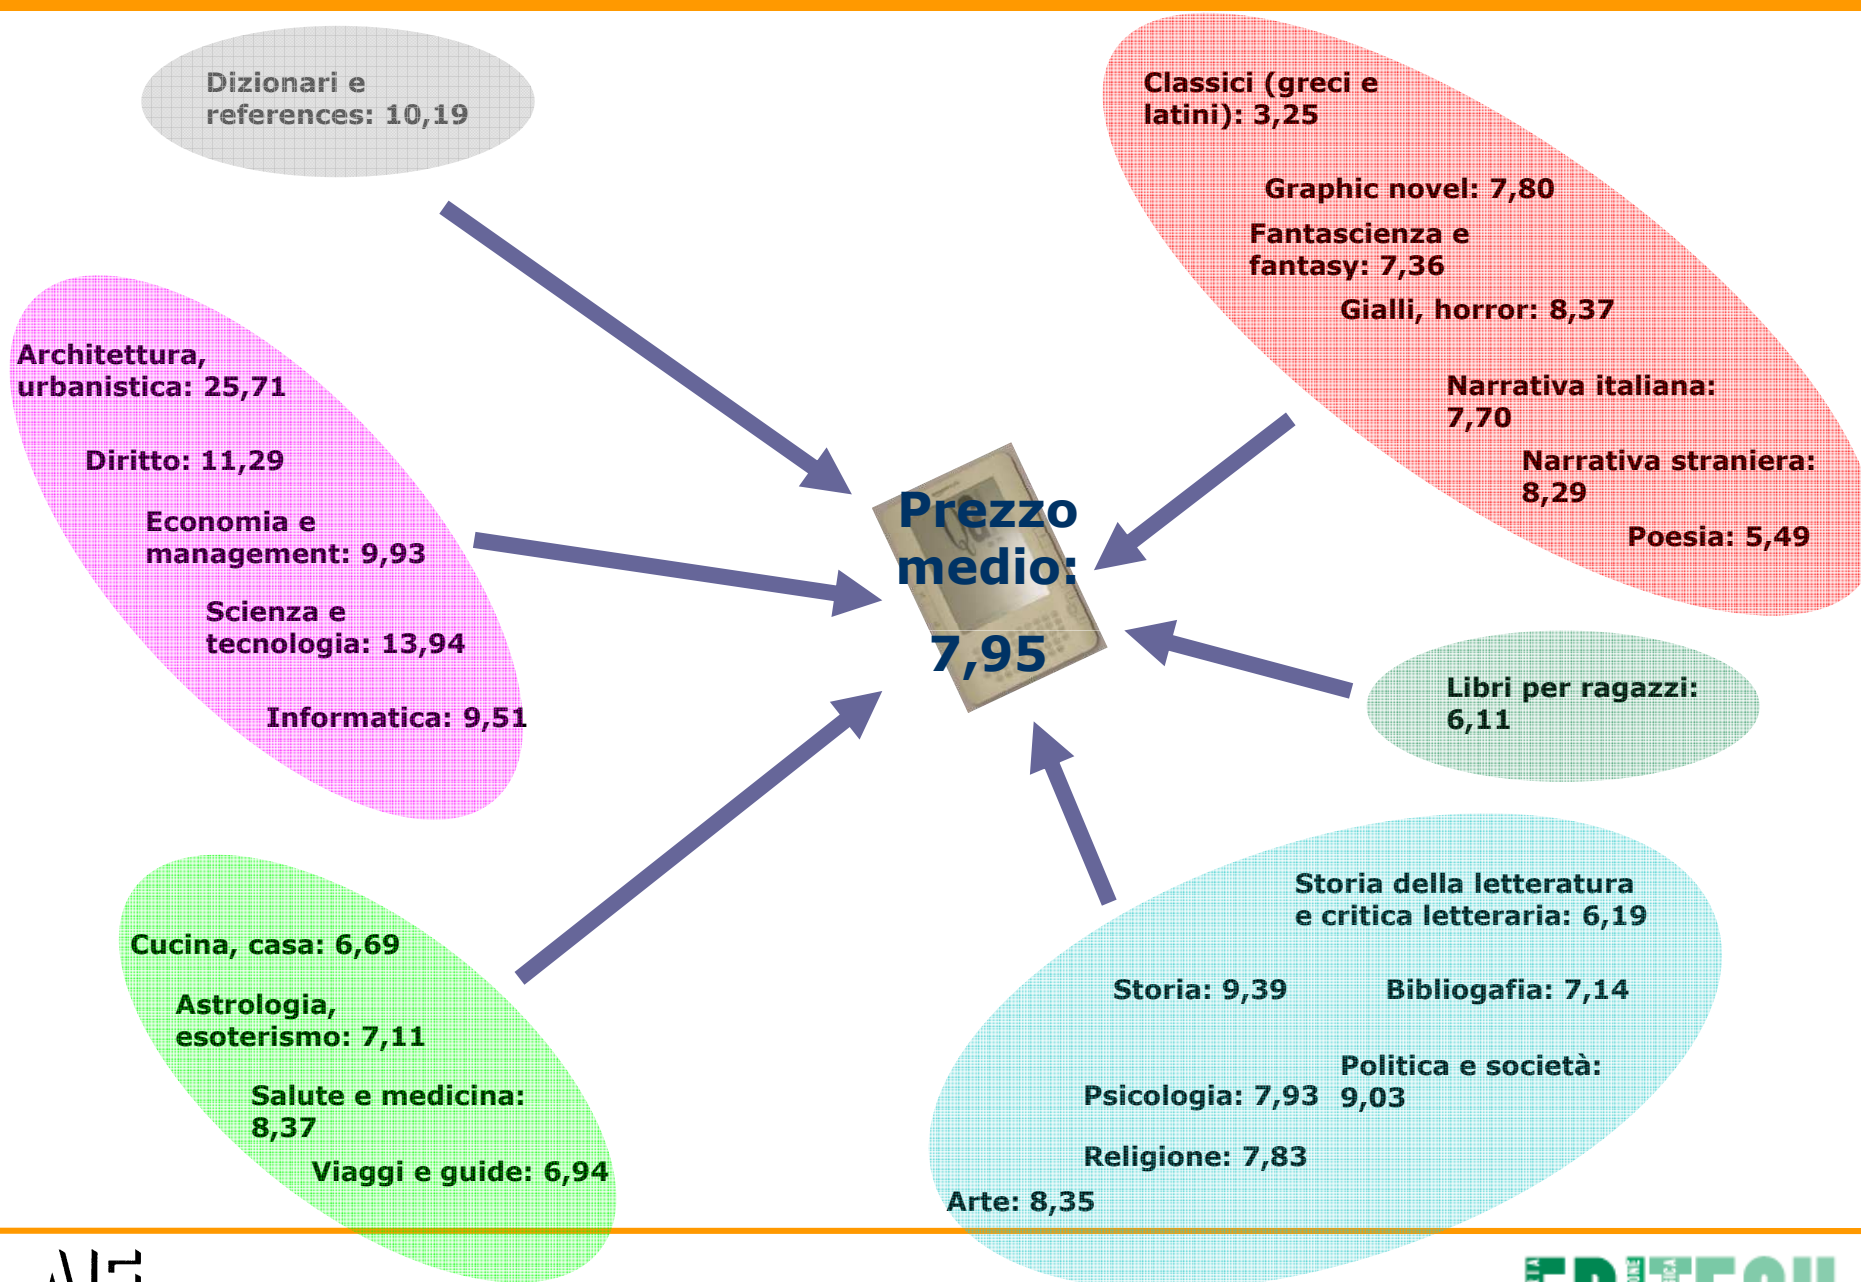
Dizionari e references: 10,19

Classici (greci e latini): 3,25

Graphic novel: 7,80

Fantascienza e fantasy: 7,36

Gialli, horror: 8,37

Narrativa italiana: 7,70

Narrativa straniera: 8,29

Poesia: 5,49

Architettura, urbanistica: 25,71

Diritto: 11,29

Economia e management: 9,93

Scienza e tecnologia: 13,94

Informatica: 9,51

Prezzo medio: 7,95

Libri per ragazzi: 6,11

Cucina, casa: 6,69

Astrologia, esoterismo: 7,11

Salute e medicina: 8,37

Viaggi e guide: 6,94

Storia della letteratura e critica letteraria: 6,19

Storia: 9,39

Bibliogafia: 7,14

Politica e società: 9,03

Psicologia: 7,93

Religione: 7,83

Arte: 8,35

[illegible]

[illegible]